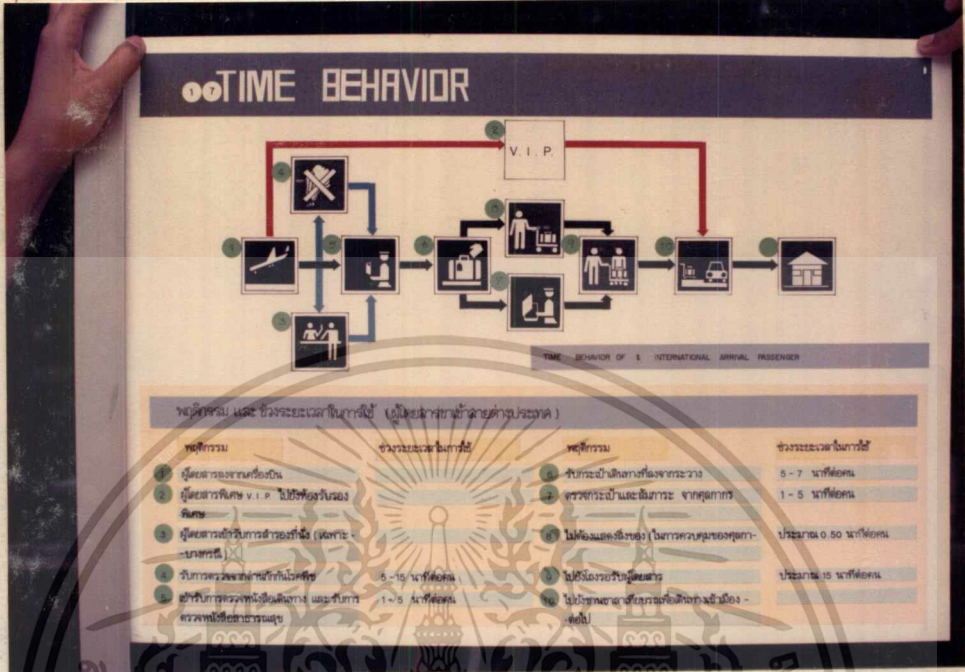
17 TIME BEHAVIOR

V.I.P.

1 2 3 4 5 6 7 8 9 10 11

TIME BEHAVIOR OF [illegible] INTERNATIONAL ARRIVAL PASSENGER

พฤติกรรม และ ช่วงระยะเวลาในการใช้ (ผู้โดยสารขาเข้าสายต่างประเทศ)

| พฤติกรรม | ช่วงระยะเวลาในการใช้ | พฤติกรรม | ช่วงระยะเวลาในการใช้ |
|---|---|---|---|
| 1 ผู้โดยสารลงจากเครื่องบิน | | 6 รับกระเป๋าสัมภาระที่สายพาน | 5 - 7 นาที/ต่อคน |
| 2 ผู้โดยสารพิเศษ V.I.P. ไปใช้ห้องรับรองพิเศษ | | 7 ตรวจกระเป๋าและสัมภาระ จากศุลกากร | 1 - 5 นาที/ต่อคน |
| 3 ผู้โดยสารเข้ารับการสำรองที่นั่ง (ต่อเครื่อง - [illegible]) | | 8 ไม่ต้องแสดงสิ่งของ (ในการควบคุมของศุลกากร) | ประมาณ 0.50 นาที/ต่อคน |
| 4 รับการตรวจลงตราหนังสือเดินทาง | 5 - 15 นาที/ต่อคน | 9 ไปยังโถงรอรับผู้โดยสาร | ประมาณ 15 นาที/ต่อคน |
| 5 เข้ารับการตรวจหนังสือเดินทาง และรับการตรวจจากเจ้าหน้าที่สาธารณสุข | 1 - 5 นาที/ต่อคน | 10 ไปใช้ยานพาหนะเดินทางเข้าเมือง - ต่อไป | |